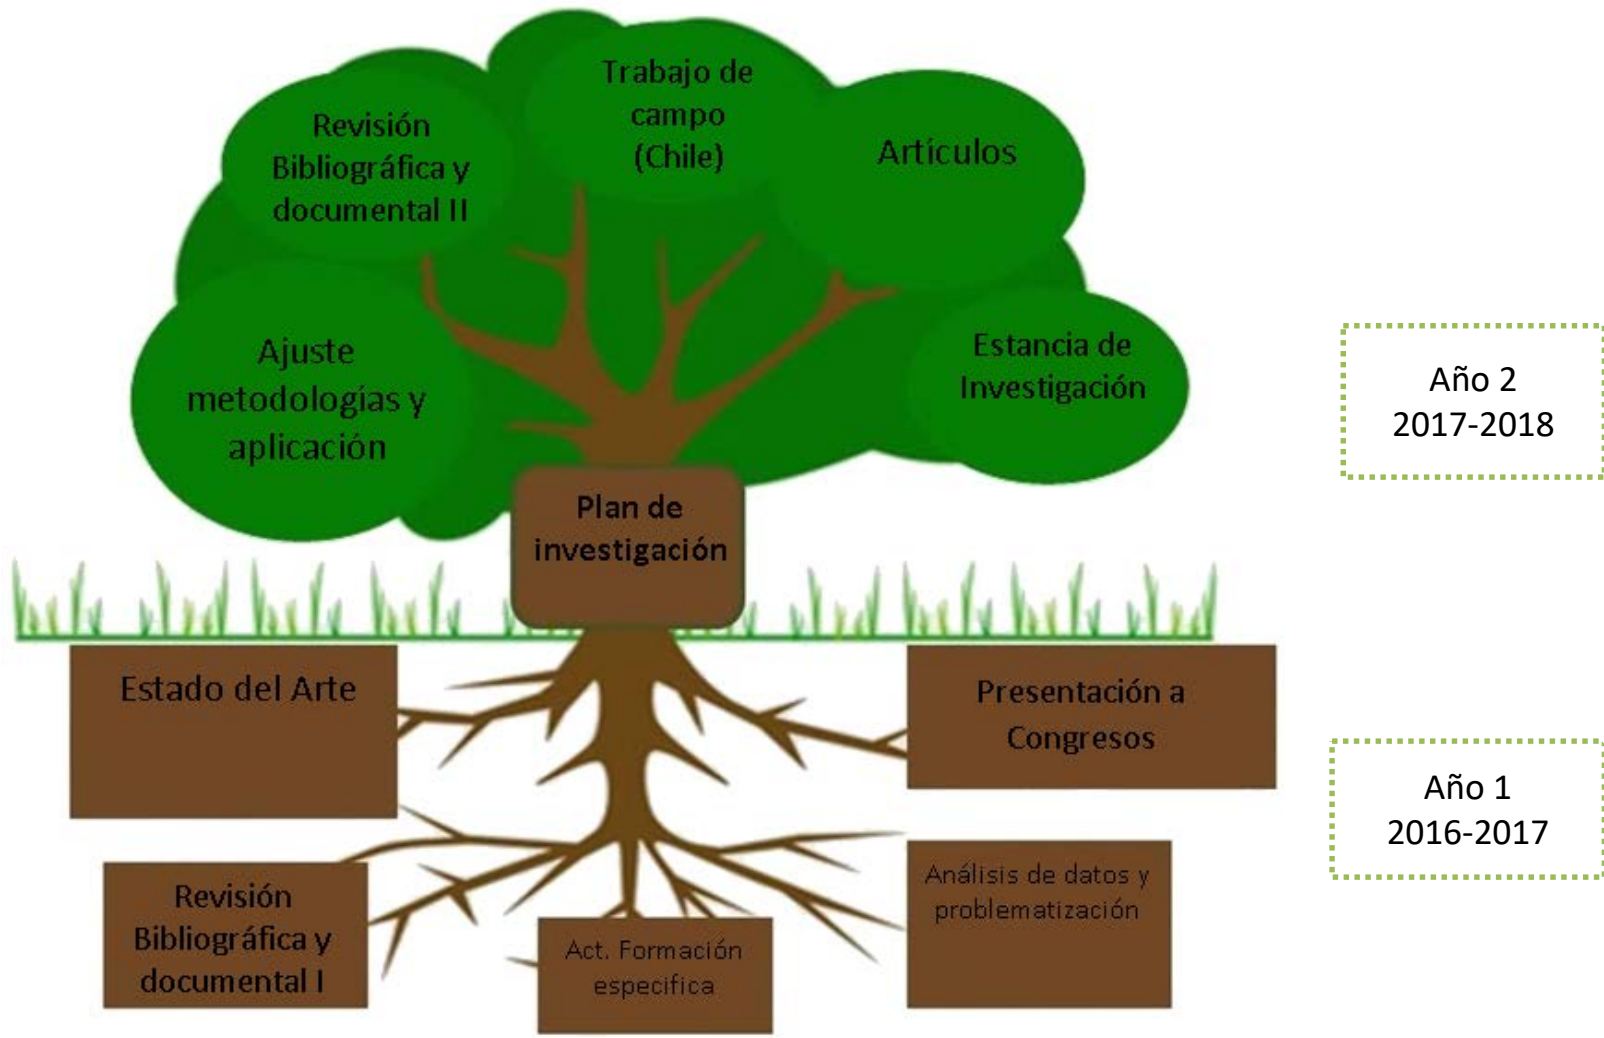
Revisión Bibliográfica y documental II

Trabajo de campo (Chile)

Artículos

Ajuste metodologías y aplicación

Estancia de Investigación

Año 2
2017-2018

Plan de investigación

Estado del Arte

Presentación a Congresos

Año 1
2016-2017

Revisión Bibliográfica y documental I

Act. Formación especifica

Análisis de datos y problematización